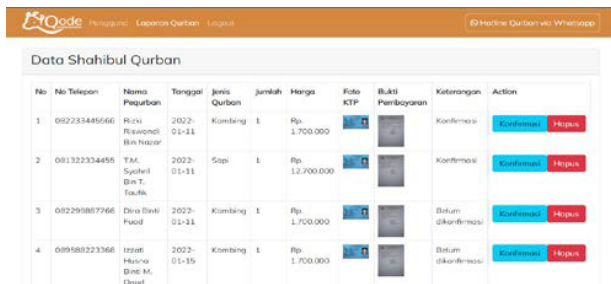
Qode Pengguna Laporan Qurban Logout

Hotline Qurban via Whatsapp

Data Shahibul Qurban

| No | No Telepon | Nama Pequrban | Tanggal | Jenis Qurban | Jumlah | Harga | Foto KTP | Bukti Pembayaran | Keterangan | Action |
|---|---|---|---|---|---|---|---|---|---|---|
| 1 | 092233445566 | Rizki Riswandi Bin Nazar | 2022-01-11 | Kambing | 1 | Rp. 1.700.000 | | | Konfirmasi | Konfirmasi Hapus |
| 2 | 081322334455 | T.M. Syahril Bin T. Taufik | 2022-01-11 | Sapi | 1 | Rp. 12.700.000 | | | Konfirmasi | Konfirmasi Hapus |
| 3 | 082299887766 | Dira Binti Fuad | 2022-01-11 | Kambing | 1 | Rp. 1.700.000 | | | Belum dikonfirmasi | Konfirmasi Hapus |
| 4 | 089588223366 | Izzati Husna Binti M. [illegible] | 2022-01-15 | Kambing | 1 | Rp. 1.700.000 | | | Belum dikonfirmasi | Konfirmasi Hapus |